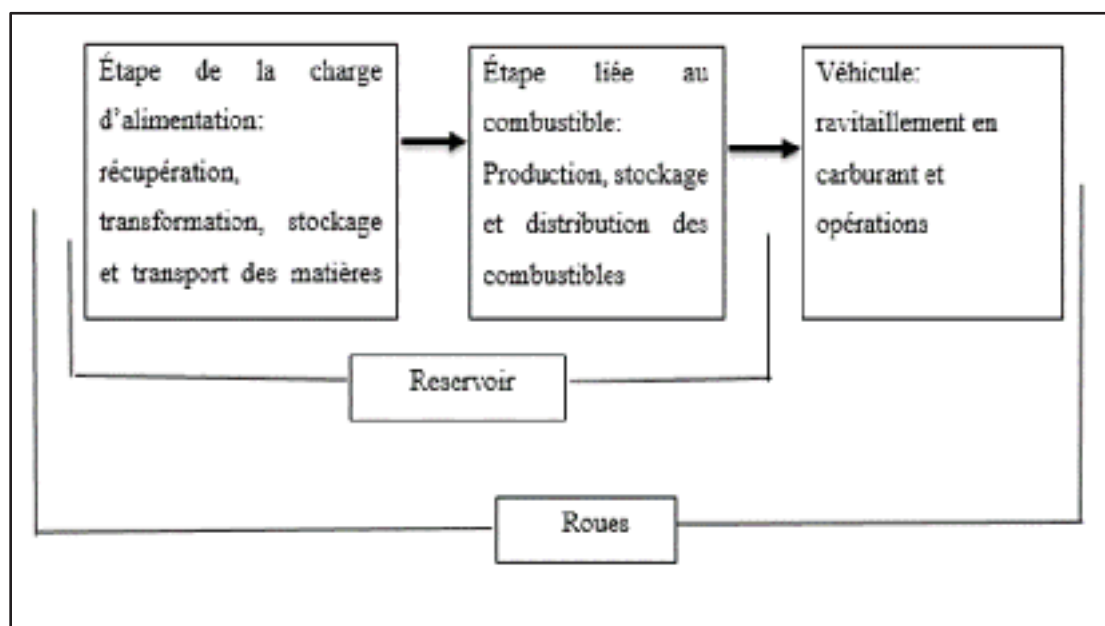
Étape de la charge d'alimentation: récupération, transformation, stockage et transport des matières

Étape liée au combustible: Production, stockage et distribution des combustibles

Véhicule: ravitaillement en carburant et opérations

Reservoir

Roues